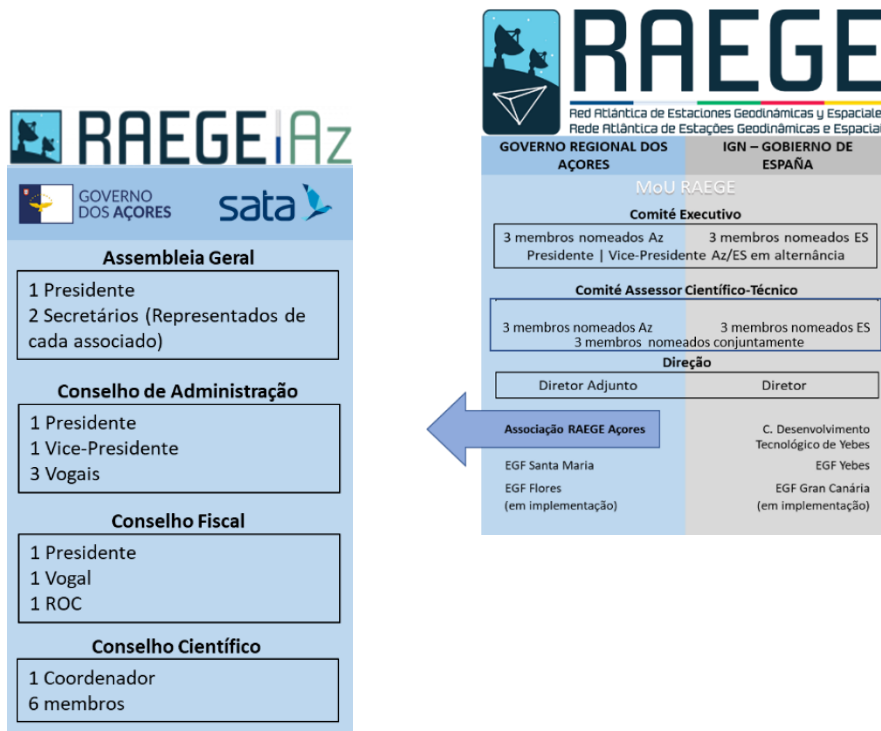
RAEGE Az

GOVERNO DOS AÇORES

sata

Assembleia Geral

1 Presidente
2 Secretários (Representados de cada associado)

Conselho de Administração

1 Presidente
1 Vice-Presidente
3 Vogais

Conselho Fiscal

1 Presidente
1 Vogal
1 ROC

Conselho Científico

1 Coordenador
6 membros

RAEGE

Red Atlántica de Estaciones Geodinámicas y Espaciale
Rede Atlântica de Estações Geodinâmicas e Espaciai

GOVERNO REGIONAL DOS AÇORES

IGN – GOBIERNO DE ESPAÑA

MoU RAEGE

Comité Executivo

3 membros nomeados Az
3 membros nomeados ES
Presidente | Vice-Presidente Az/ES em alternância

Comité Assessor Científico-Técnico

3 membros nomeados Az
3 membros nomeados ES
3 membros nomeados conjuntamente

Direção

Diretor Adjunto
Diretor

Associação RAEGE Açores

C. Desenvolvimento Tecnológico de Yebes

EGF Santa Maria

EGF Yebes

EGF Flores (em implementação)

EGF Gran Canária (em implementação)